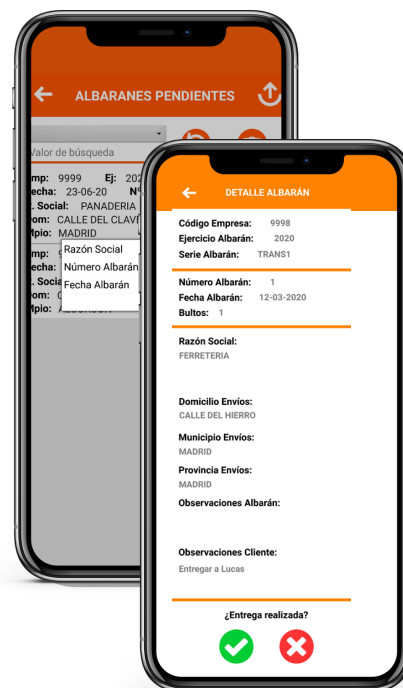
ALBARANES PENDIENTES

Valor de búsqueda

mp: 9999 Ej: 202
echa: 23-06-20 Nº
. Social: PANADERIA
om: CALLE DEL CLAV
Mpio: MADRID

Razón Social
Número Albarán
Fecha Albarán

mp:
echa:
. Social
om:
Mpio:

DETALLE ALBARÁN

Código Empresa: 9998
Ejercicio Albarán: 2020
Serie Albarán: TRANS1

Número Albarán: 1
Fecha Albarán: 12-03-2020
Bultos: 1

Razón Social:
FERRETERIA

Domicilio Envíos:
CALLE DEL HIERRO

Municipio Envíos:
MADRID

Provincia Envíos:
MADRID

Observaciones Albarán:

Observaciones Cliente:
Entregar a Lucas

¿Entrega realizada?